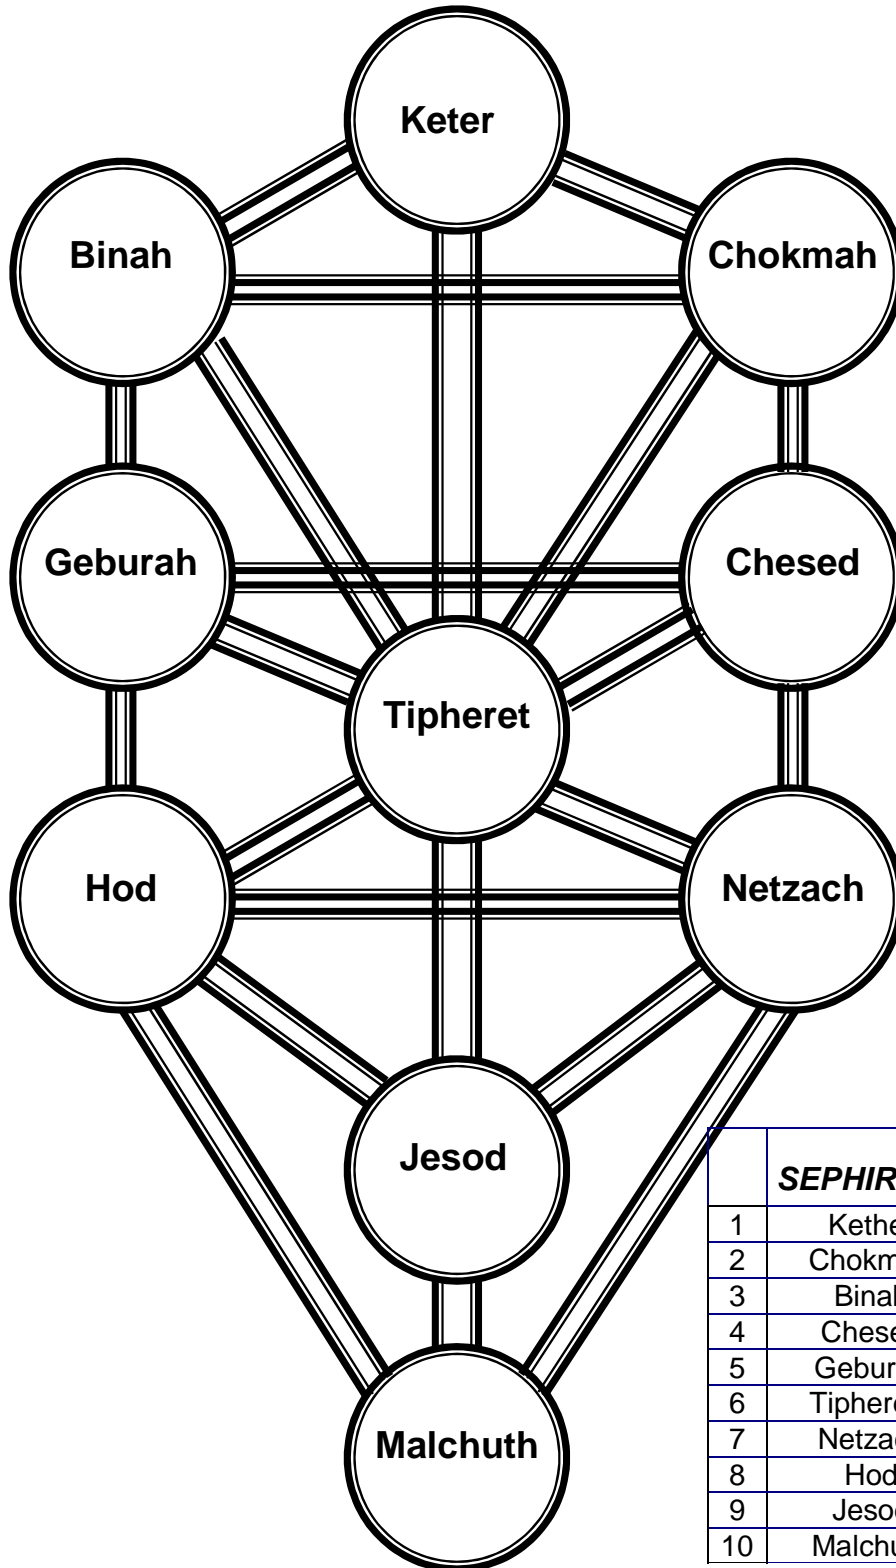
Keter

Binah

Chokmah

Geburah

Chesed

Tipheret

Hod

Netzach

Jesod

Malchuth

| | SEPHIR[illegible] |
|---|---|
| 1 | Kethe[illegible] |
| 2 | Chokm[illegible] |
| 3 | Binal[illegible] |
| 4 | Chese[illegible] |
| 5 | Gebur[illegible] |
| 6 | Tipher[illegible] |
| 7 | Netzac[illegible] |
| 8 | Hod |
| 9 | Jesoc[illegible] |
| 10 | Malchu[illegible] |